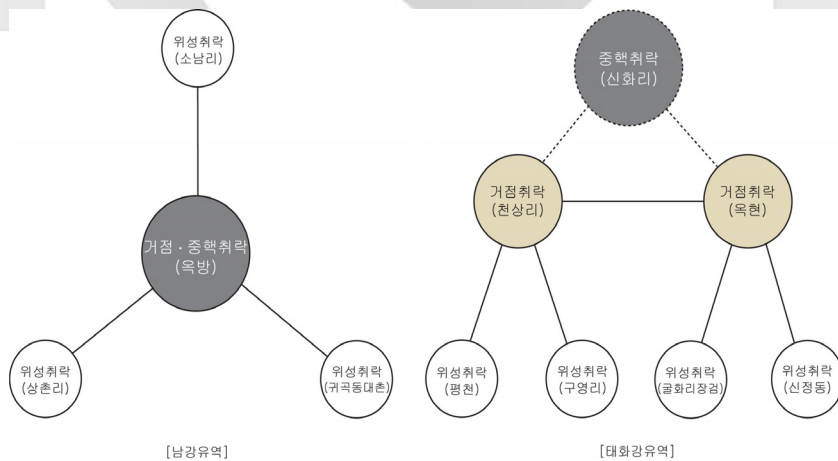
위성취락
(소남리)

거점 · 중핵취락
(옥방)

위성취락
(상촌리)

위성취락
(귀곡동대촌)

[남강유역]

중핵취락
(신화리)

거점취락
(천상리)

거점취락
(옥현)

위성취락
(평천)

위성취락
(구영리)

위성취락
(굴화리장검)

위성취락
(신정동)

[태화강유역]